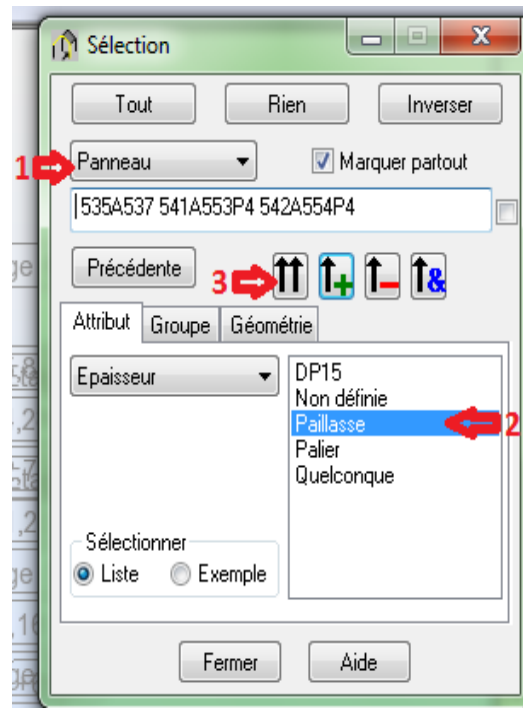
Sélection

Tout
Rien
Inverser

1
Panneau
Marquer partout

|535A537 541A553P4 542A554P4

Précédente
3

Attribut
Groupe
Géométrie

Epaisseur

DP15
Non définie
Paillasse
Palier
Quelconque
2

Sélectionner
Liste
Exemple

Fermer
Aide